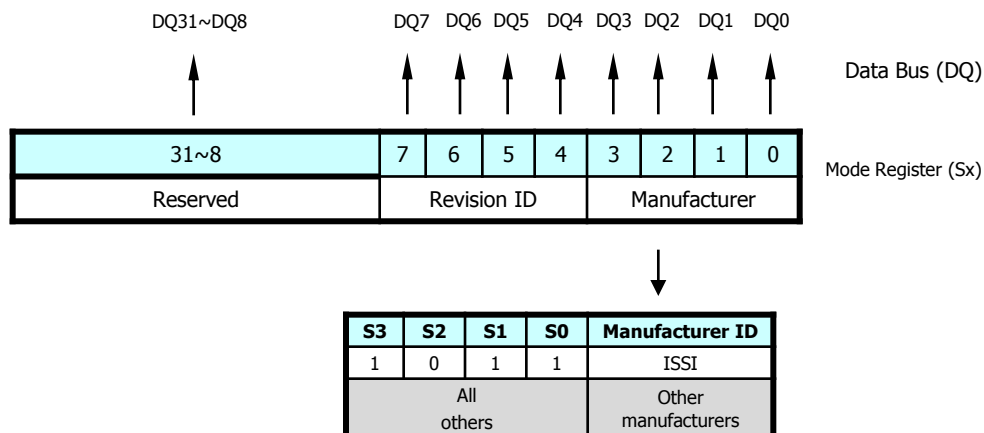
DQ31~DQ8

DQ7 DQ6 DQ5 DQ4 DQ3 DQ2 DQ1 DQ0

Data Bus (DQ)

| 31~8 | 7 | 6 | 5 | 4 | 3 | 2 | 1 | 0 |
|---|---|---|---|---|---|---|---|---|
| Reserved | Revision ID | | | | Manufacturer | | | |

Mode Register (Sx)

| S3 | S2 | S1 | S0 | Manufacturer ID |
|---|---|---|---|---|
| 1 | 0 | 1 | 1 | ISSI |
| All others | | | | Other manufacturers |